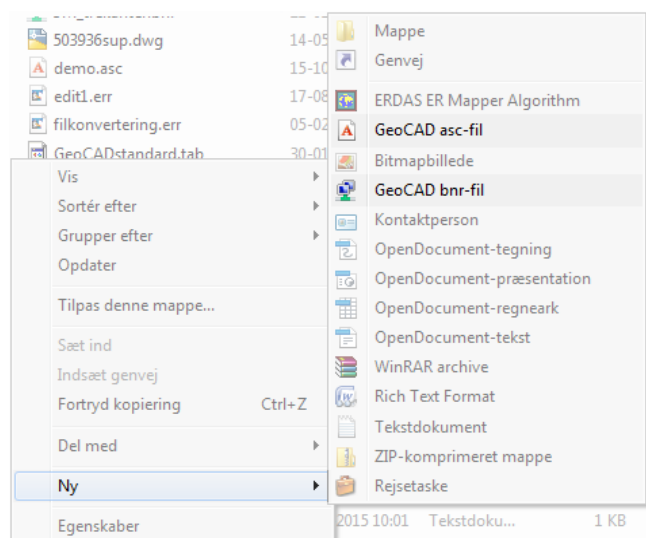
503936sup.dwg 14-05
demo.asc 15-10
edit1.err 17-08
filkonvertering.err 05-02
GeoCADstandard.tab 30-01

Vis
Sortér efter
Grupper efter
Opdater
Tilpas denne mappe...
Sæt ind
Indsæt genvej
Fortryd kopiering Ctrl+Z
Del med
Ny
Egenskaber

Mappe
Genvej
ERDAS ER Mapper Algorithm
GeoCAD asc-fil
Bitmapbillede
GeoCAD bnr-fil
Kontaktperson
OpenDocument-tegning
OpenDocument-præsentation
OpenDocument-regneark
OpenDocument-tekst
WinRAR archive
Rich Text Format
Tekstdokument
ZIP-komprimeret mappe
Rejsetaske

2015 10:01 Tekstdoku... 1 KB